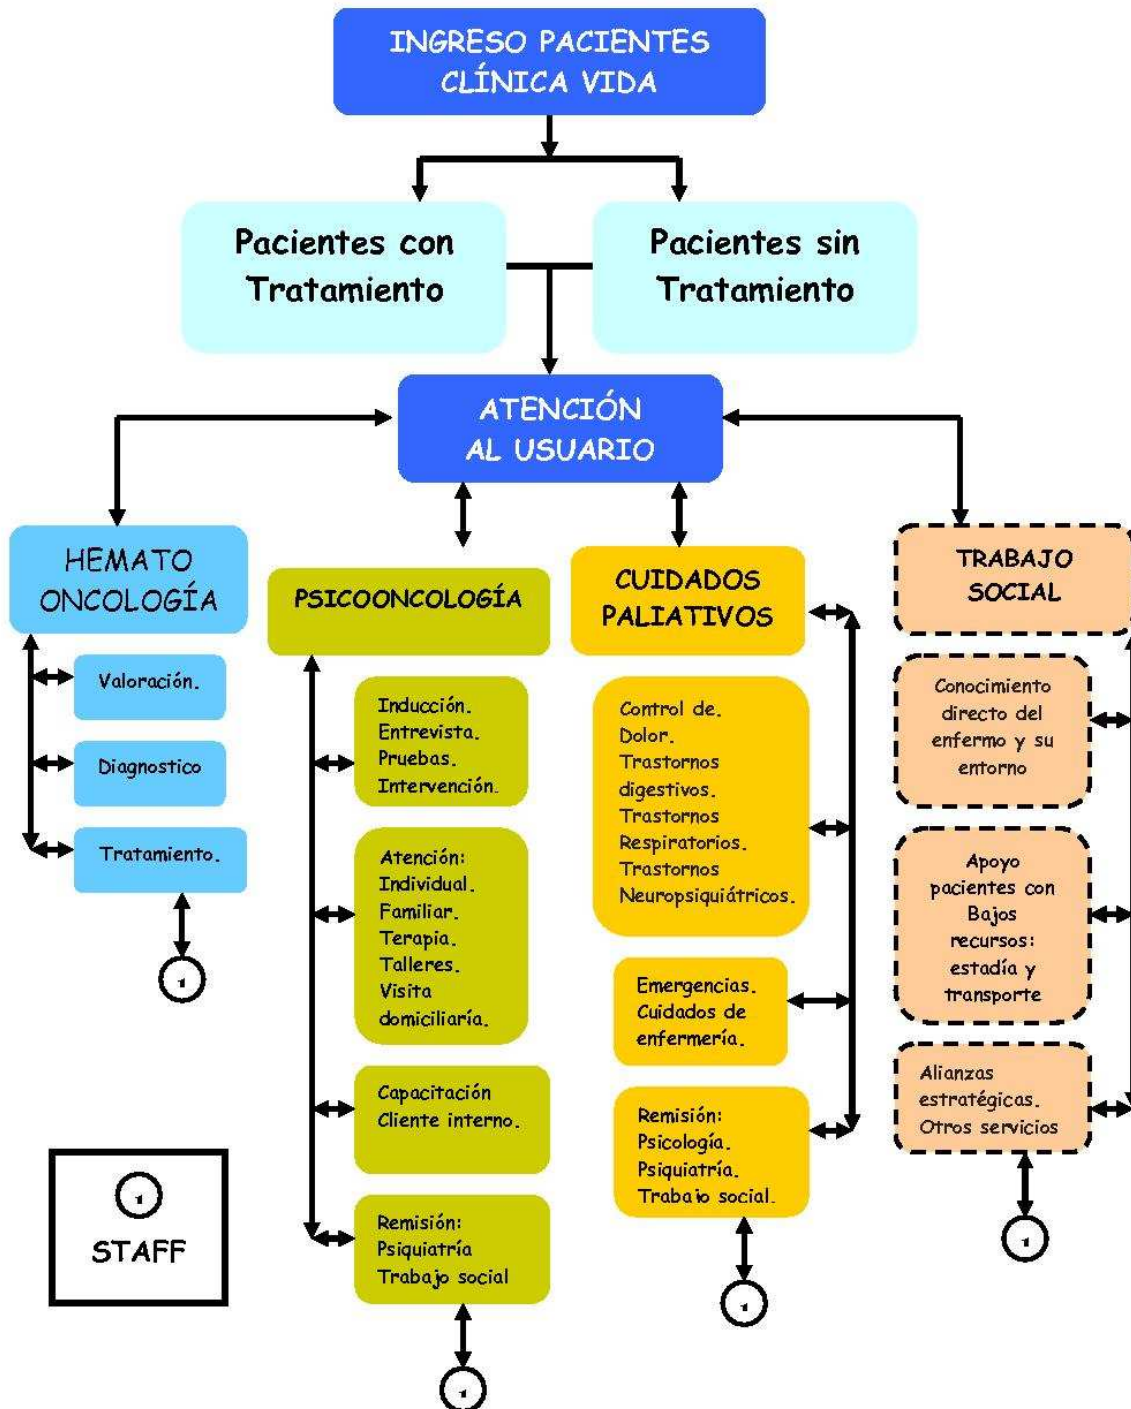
INGRESO PACIENTES CLÍNICA VIDA

Pacientes con Tratamiento

Pacientes sin Tratamiento

ATENCIÓN AL USUARIO

HEMATO ONCOLOGÍA

Valoración.

Diagnostico

Tratamiento.

1

PSICOONCOLOGÍA

Inducción. Entrevista. Pruebas. Intervención.

Atención: Individual. Familiar. Terapia. Talleres. Visita domiciliaría.

Capacitación Cliente interno.

Remisión: Psiquiatría Trabajo social

1

CUIDADOS PALIATIVOS

Control de. Dolor. Trastornos digestivos. Trastornos Respiratorios. Trastornos Neuropsiquiátricos.

Emergencias. Cuidados de enfermería.

Remisión: Psicología. Psiquiatría. Trabajo social.

1

TRABAJO SOCIAL

Conocimiento directo del enfermo y su entorno

Apoyo pacientes con Bajos recursos: estadía y transporte

Alianzas estratégicas. Otros servicios

1

1

STAFF